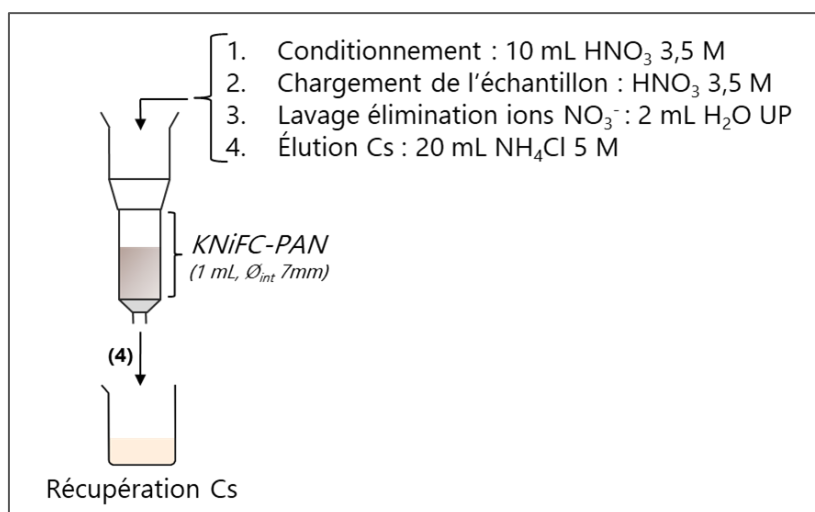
1. Conditionnement : 10 mL $HNO_3$ 3,5 M
2. Chargement de l'échantillon : $HNO_3$ 3,5 M
3. Lavage élimination ions $NO_3^-$ : 2 mL $H_2O$ UP
4. Élution Cs : 20 mL $NH_4Cl$ 5 M

KNiFC-PAN
(1 mL, $Ø_{int}$ 7mm)

(4)

Récupération Cs